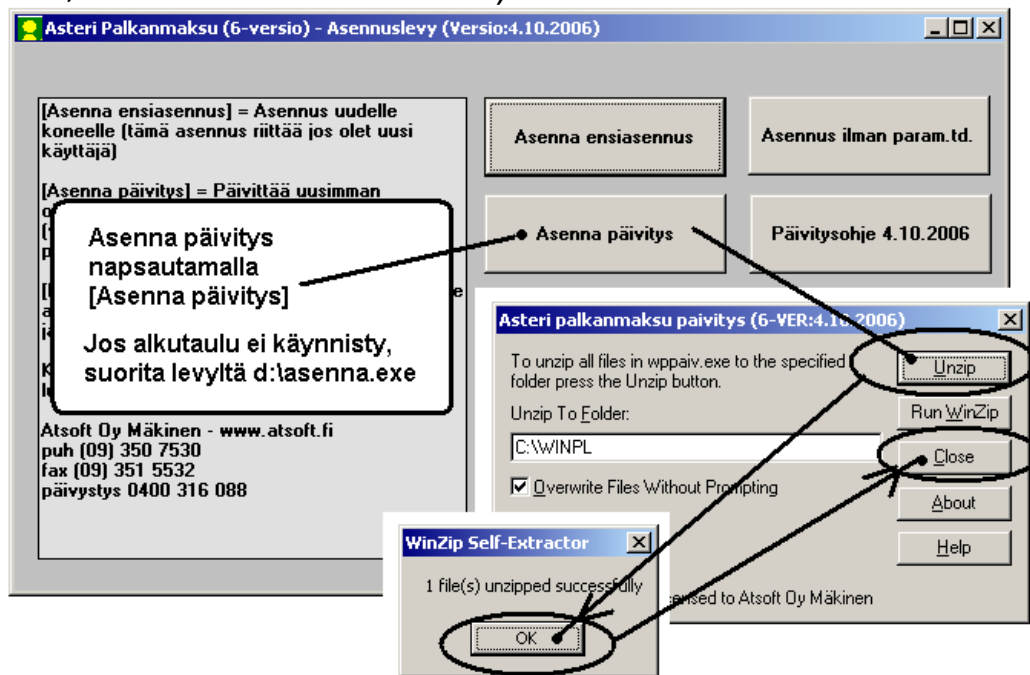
Asteri Palkanmaksu (6-versio) - Asennuslevy (Versio:4.10.2006)

[Asenna ensiasennus] = Asennus uudelle koneelle (tämä asennus riittää jos olet uusi käyttäjä)

[Asenna päivitys] = Päivittää uusimman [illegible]

Atsoft Oy Mäkinen - www.atsoft.fi
puh (09) 350 7530
fax (09) 351 5532
päivystys 0400 316 088

Asenna ensiasennus

Asennus ilman param.td.

Asenna päivitys

Päivitysohje 4.10.2006

Asenna päivitys napsautamalla [Asenna päivitys]

Jos alkutaulu ei käynnisty, suorita levyltä d:\asenna.exe

Asteri palkanmaksu paivitys (6-VER:4.10.2006)

To unzip all files in wppaiv.exe to the specified folder press the Unzip button.

Unzip To Folder:

C:\WINPL

Overwrite Files Without Prompting

Unzip

Run WinZip

Close

About

Help

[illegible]ensed to Atsoft Oy Mäkinen

WinZip Self-Extractor

1 file(s) unzipped successfully

OK